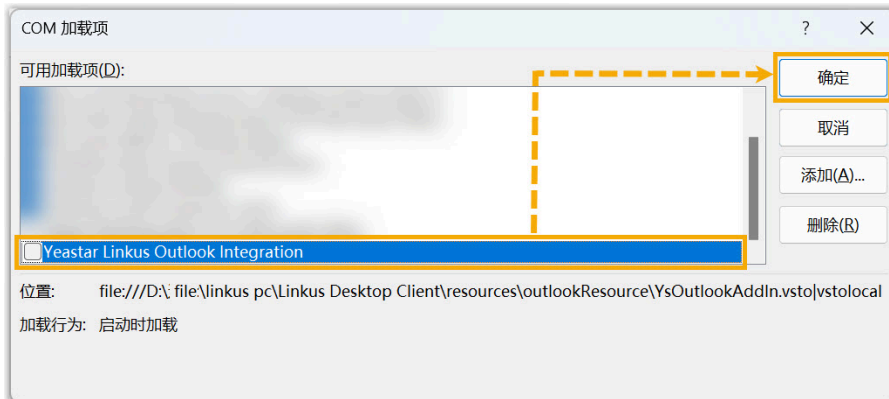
COM 加载项

?

可用加载项(D):

Yeastar Linkus Outlook Integration

确定

取消

添加(A)...

删除(R)

位置: file:///D:\ file:\linkus pc\Linkus Desktop Client\resources\outlookResource\YsOutlookAddIn.vsto|vstolocal

加载行为: 启动时加载